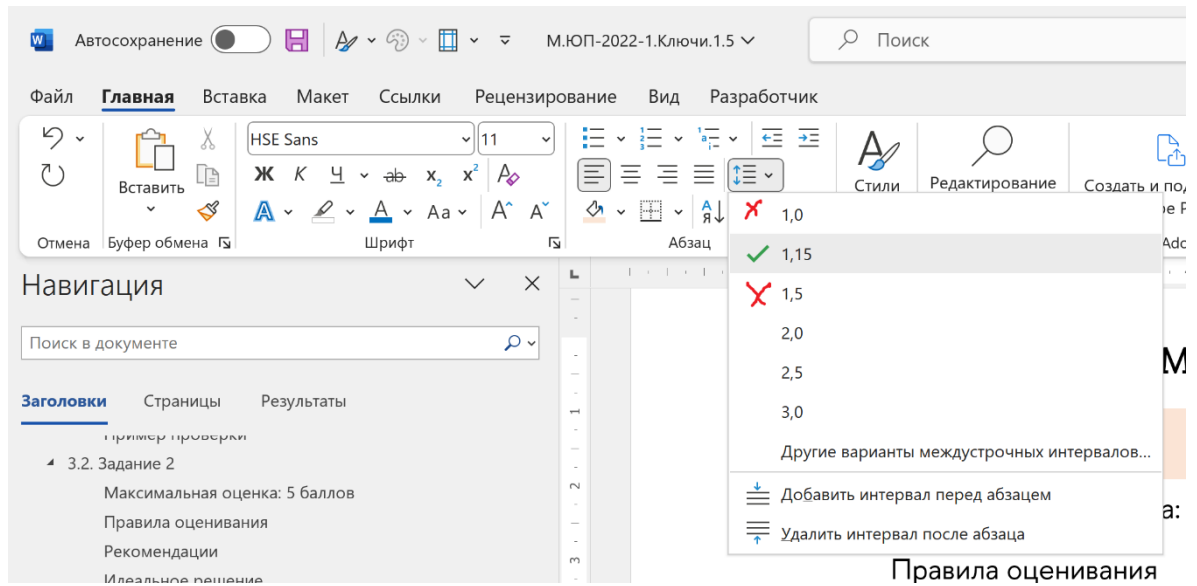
Автосохранение

М.ЮП-2022-1.Ключи.1.5

Поиск

Файл Главная Вставка Макет Ссылки Рецензирование Вид Разработчик

HSE Sans 11

Ж К Ч ab $x_2$ $x^2$

Aa

Вставить

Стили

Редактирование

Создать и по

Отмена Буфер обмена Шрифт Абзац

Навигация

Поиск в документе

Заголовки Страницы Результаты

Пример проверки

3.2. Задание 2

Максимальная оценка: 5 баллов

Правила оценивания

Рекомендации

Идеальное решение

1,0

1,15

1,5

2,0

2,5

3,0

Другие варианты междустрочных интервалов...

Добавить интервал перед абзацем

Удалить интервал после абзаца

М

а:

Правила оценивания